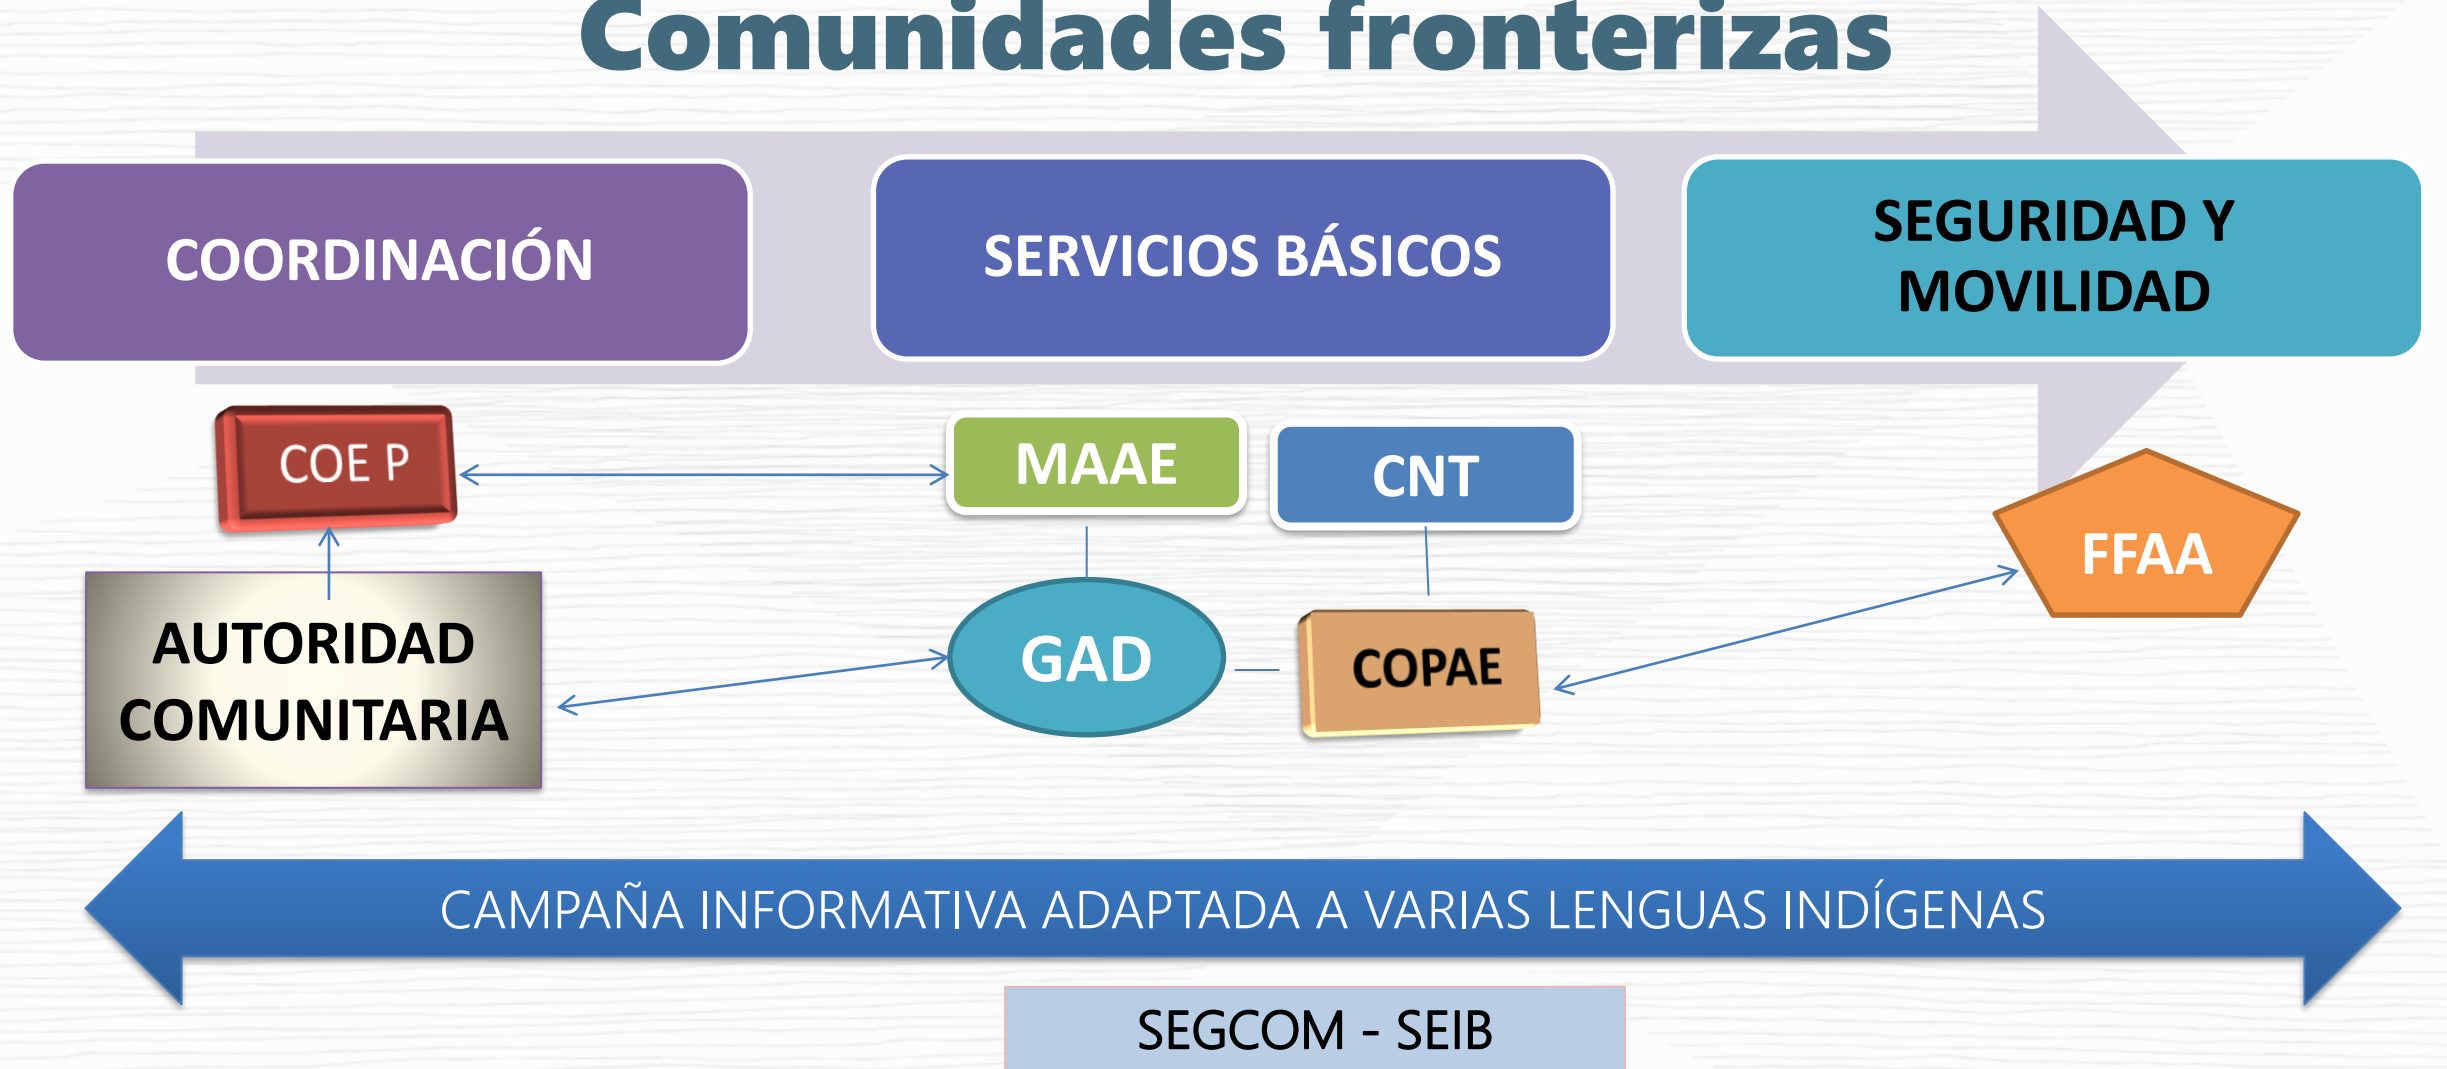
Comunidades fronterizas

COORDINACIÓN

SERVICIOS BÁSICOS

SEGURIDAD Y MOVILIDAD

COE P

MAAE

CNT

FFAA

AUTORIDAD COMUNITARIA

GAD

COPAE

CAMPAÑA INFORMATIVA ADAPTADA A VARIAS LENGUAS INDÍGENAS

SEGCOM - SEIB